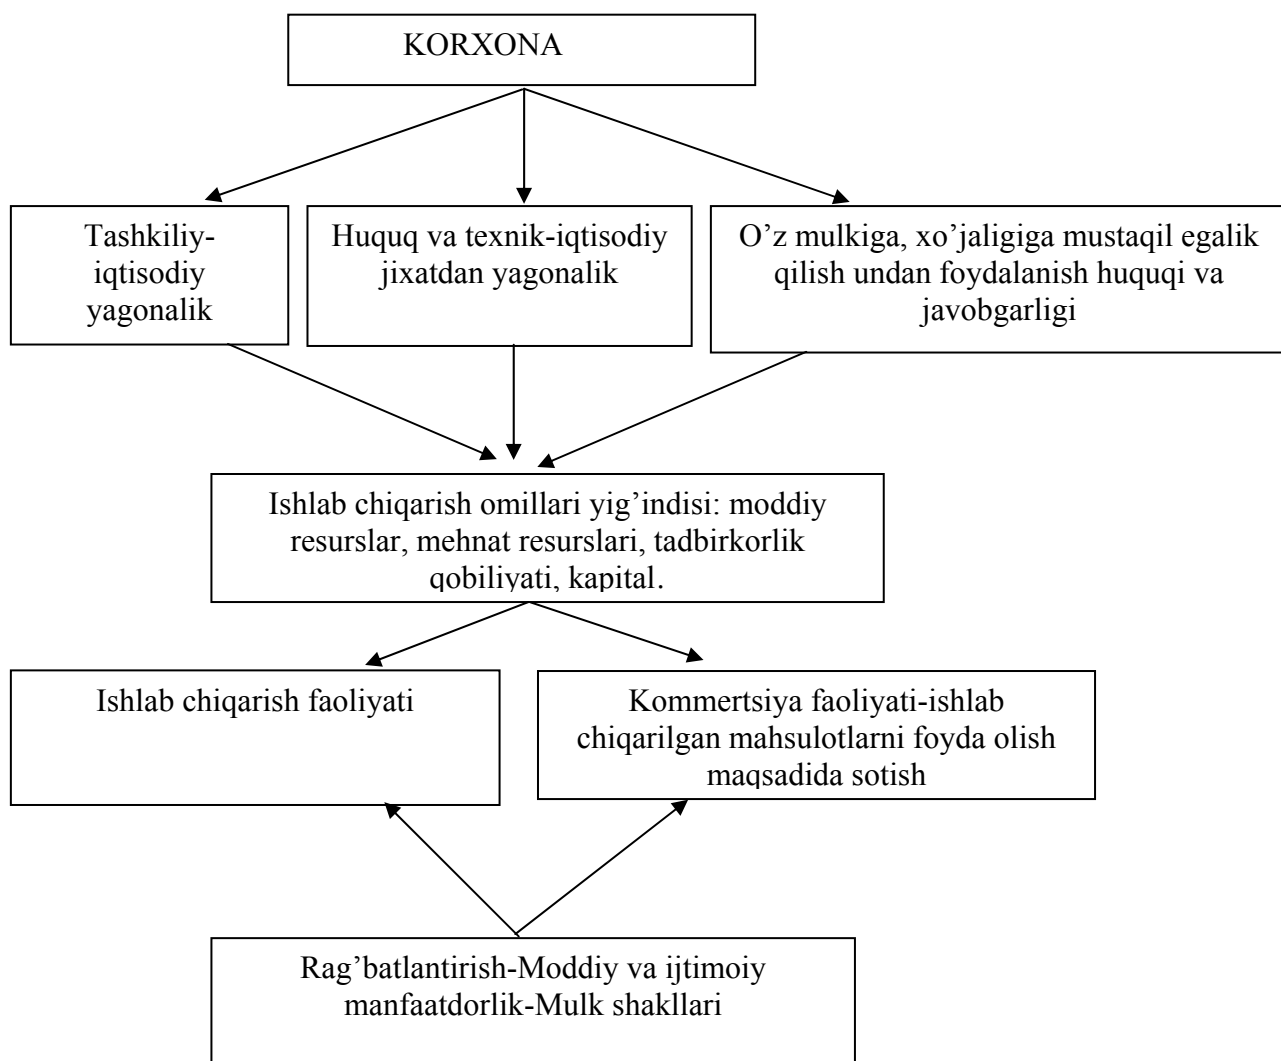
KORXONA

Tashkiliy-iqtisodiy yagonalik

Huquq va texnik-iqtisodiy jixatdan yagonalik

O’z mulkiga, xo’jaligiga mustaqil egalik qilish undan foydalanish huquqi va javobgarligi

Ishlab chiqarish omillari yig’indisi: moddiy resurslar, mehnat resurslari, tadbirkorlik qobiliyati, kapital.

Ishlab chiqarish faoliyati

Kommertsiya faoliyati-ishlab chiqarilgan mahsulotlarni foyda olish maqsadida sotish

Rag’batlantirish-Moddiy va ijtimoiy manfaatdorlik-Mulk shakllari